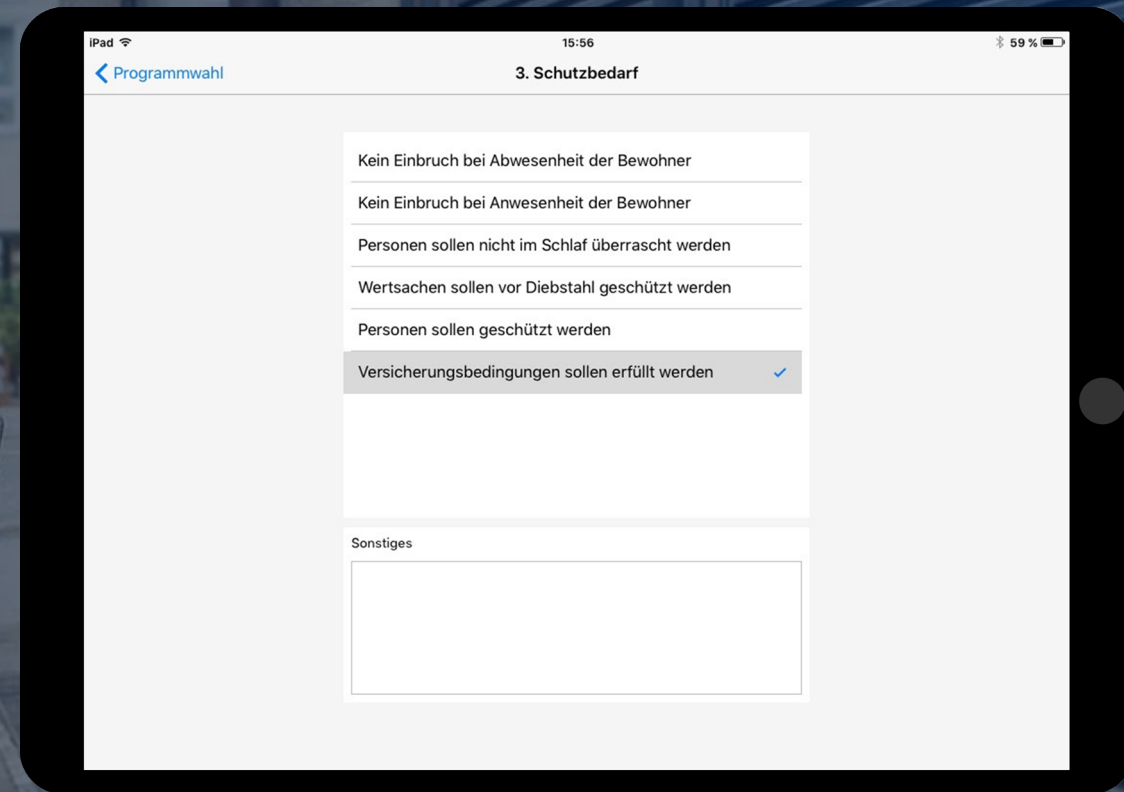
iPad
15:56
59 %

Programmwahl
3. Schutzbedarf

Kein Einbruch bei Abwesenheit der Bewohner
Kein Einbruch bei Anwesenheit der Bewohner
Personen sollen nicht im Schlaf überrascht werden
Wertsachen sollen vor Diebstahl geschützt werden
Personen sollen geschützt werden
Versicherungsbedingungen sollen erfüllt werden

Sonstiges